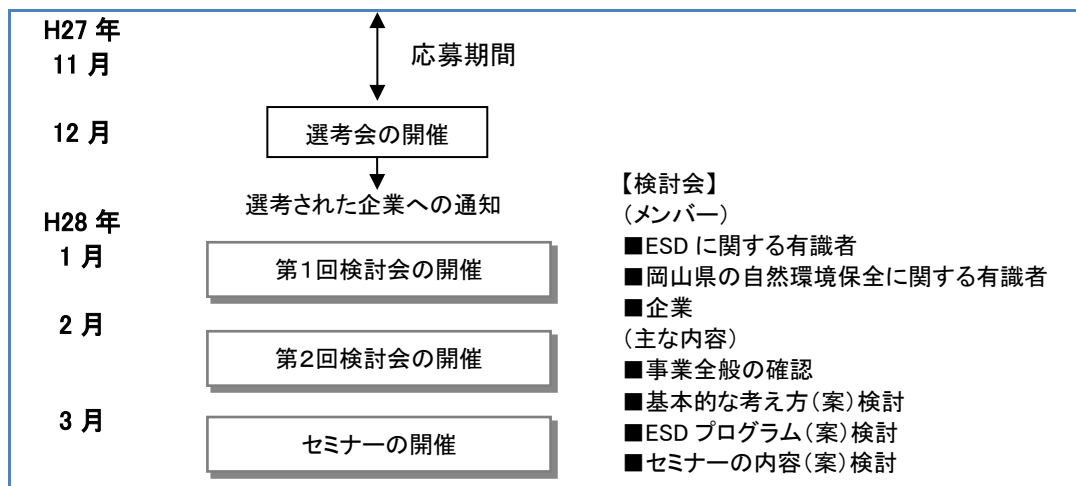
H27 年
11 月

応募期間

12 月

選考会の開催

選考された企業への通知

H28 年
1 月

第1回検討会の開催

2 月

第2回検討会の開催

3 月

セミナーの開催

【検討会】
(メンバー)
■ESD に関する有識者
■岡山県の自然環境保全に関する有識者
■企業
(主な内容)
■事業全般の確認
■基本的な考え方(案)検討
■ESD プログラム(案)検討
■セミナーの内容(案)検討